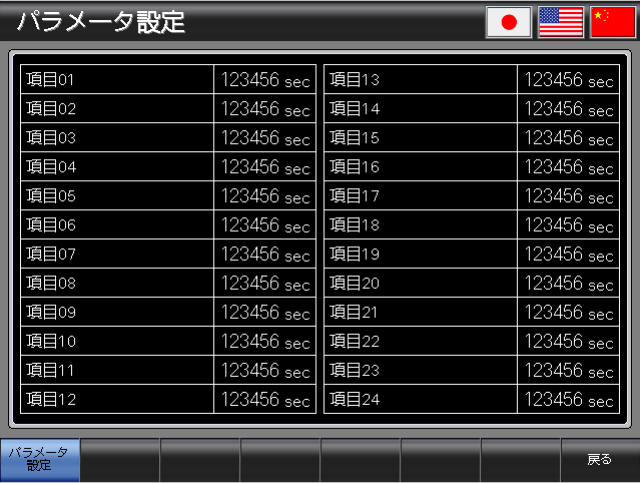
パラメータ設定

| 項目01 | 123456 sec |
|---|---|
| 項目02 | 123456 sec |
| 項目03 | 123456 sec |
| 項目04 | 123456 sec |
| 項目05 | 123456 sec |
| 項目06 | 123456 sec |
| 項目07 | 123456 sec |
| 項目08 | 123456 sec |
| 項目09 | 123456 sec |
| 項目10 | 123456 sec |
| 項目11 | 123456 sec |
| 項目12 | 123456 sec |

| 項目13 | 123456 sec |
|---|---|
| 項目14 | 123456 sec |
| 項目15 | 123456 sec |
| 項目16 | 123456 sec |
| 項目17 | 123456 sec |
| 項目18 | 123456 sec |
| 項目19 | 123456 sec |
| 項目20 | 123456 sec |
| 項目21 | 123456 sec |
| 項目22 | 123456 sec |
| 項目23 | 123456 sec |
| 項目24 | 123456 sec |

パラメータ設定

戻る